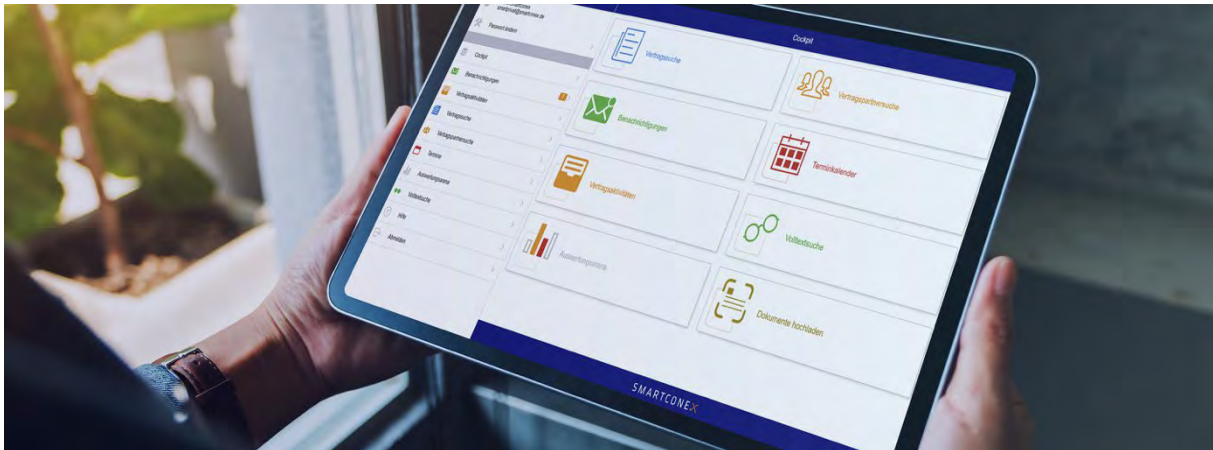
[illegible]@smartconex.de
Passwort ändern
Cockpit
Benachrichtigungen
Vertragsaktivitäten
Vertragssuche
Vertragspartnersuche
Termine
Auswertungsanalyse
Volltextsuche
Hilfe
Abmelden

Cockpit
Vertragssuche
Vertragspartnersuche
Benachrichtigungen
Terminkalender
Vertragsaktivitäten
Volltextsuche
Auswertungsanalyse
Dokumente hochladen

SMARTCONEX